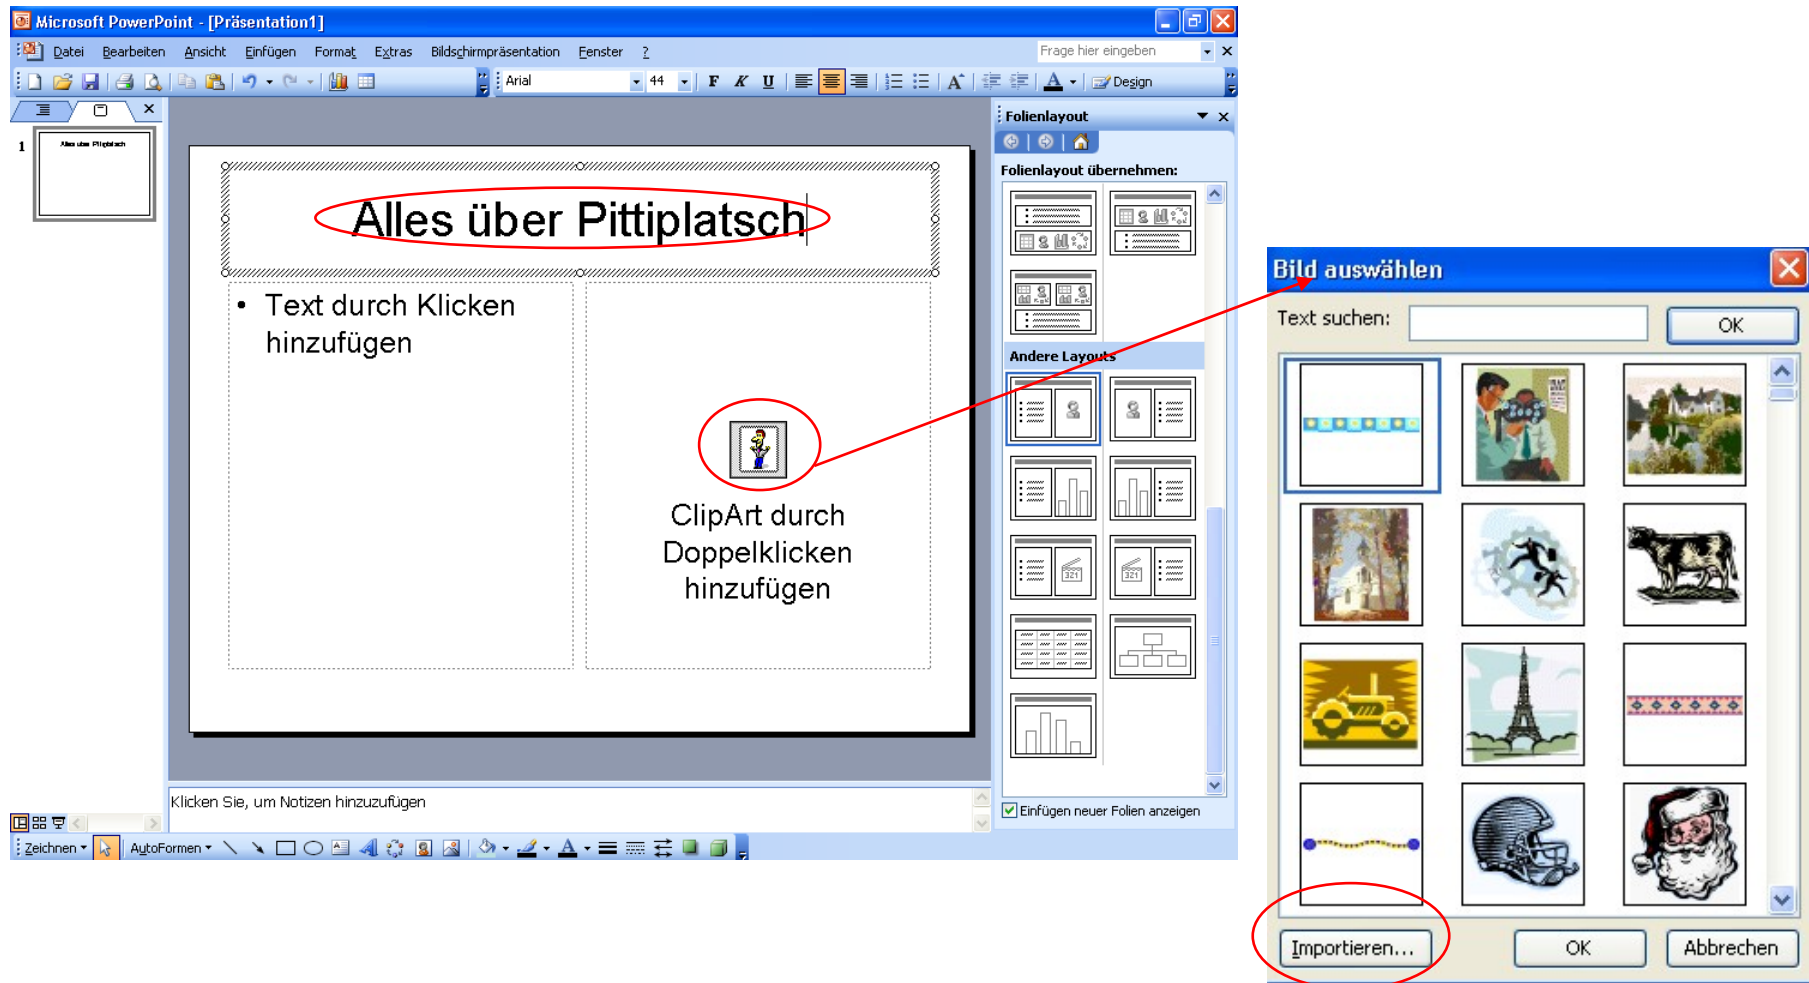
Microsoft PowerPoint - [Präsentation1]

Datei Bearbeiten Ansicht Einfügen Format Extras Bildschirmpräsentation Fenster ?

Frage hier eingeben

Arial 44 F K U Design

1 Alles über Pittiplatsch

Alles über Pittiplatsch

• Text durch Klicken hinzufügen

ClipArt durch Doppelklicken hinzufügen

Klicken Sie, um Notizen hinzuzufügen

Zeichnen AutoFormen

Folienlayout

Folienlayout übernehmen:

Andere Layouts

Einfügen neuer Folien anzeigen

Bild auswählen

Text suchen:

OK

Importieren...

OK

Abbrechen